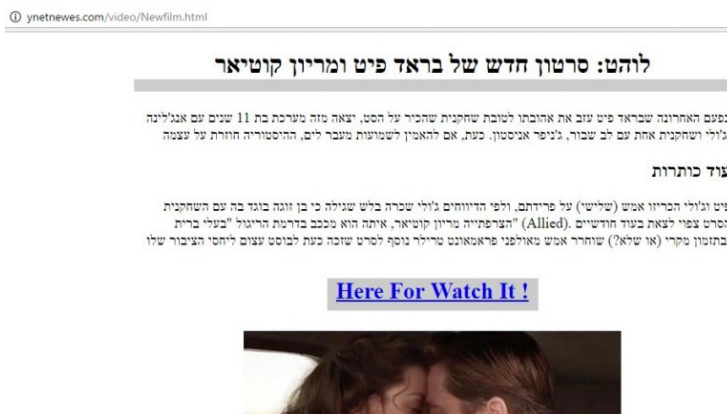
ynetnewes.com/video/Newfilm.html

לוהט: סרטון חדש של בראד פיט ומריון קוטיאר

בפעם האחרונה שבראד פיט עזב את אהובתו לטובת שחקנית שהכיר על הסט, יצאה מזה מערכת בת 11 שנים עם אנג'לינה ג'ולי ושחקנית אחת עם לב שבור, ג'ניפר אניסטון. כעת, אם להאמין לשמועות מעבר לים, ההיסטוריה חוזרת על עצמה

עוד כותרות

פיט וג'ולי הכריזו אמש (שלישי) על פרידתם. ולפי הדיווחים ג'ולי שכרה בלש שגילה כי בן זוגה בוגד בה עם השחקנית הסרט צפוי לצאת בעוד חודשיים .(Allied) "הצרפתייה מריון קוטיאר, איתה הוא מככב בדרמת הריגול "בעלי ברית בתזמון מקרי (או שלא?) שוחרר אמש מאולפני פראמאונט טריילר נוסף לסרט שזכה כעת לבוסט עצום ליחסי הציבור שלו

Here For Watch It !